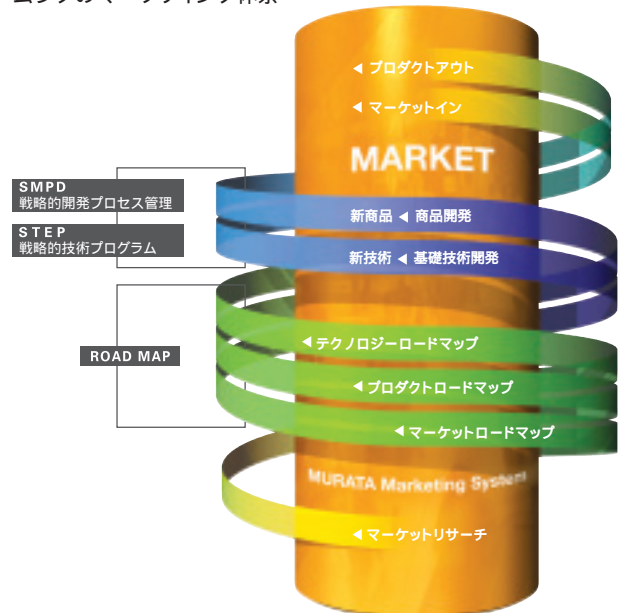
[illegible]

◀ プロダクトアウト

◀ マーケットイン

MARKET

SMPD
戦略的開発プロセス管理

STEP
戦略的技術プログラム

新商品 ◀ 商品開発

新技術 ◀ 基礎技術開発

ROAD MAP

◀ テクノロジーロードマップ

◀ プロダクトロードマップ

◀ マーケットロードマップ

MURATA Marketing System

◀ マーケットリサーチ